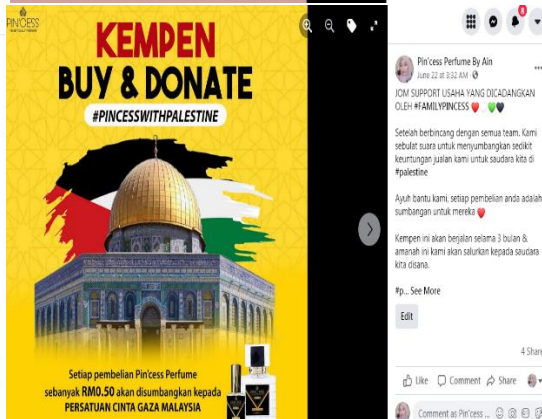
PIN'CESS

KEMPEN
BUY & DONATE
#PINCESSWITHPALESTINE

Setiap pembelian Pin'cess Perfume sebanyak RM0.50 akan disumbangkan kepada PERSATUAN CINTA GAZA MALAYSIA

Pin'cess Perfume By Ain
June 22 at 3:32 AM

JOM SUPPORT USAHA YANG DICADANGKAN OLEH #FAMILYPINCESS

Setelah berbincang dengan semua team. Kami sebulat suara untuk menyumbangkan sedikit keuntungan jualan kami untuk saudara kita di #palestine

Ayuh bantu kami. setiap pembelian anda adalah sumbangan untuk mereka

Kempen ini akan berjalan selama 3 bulan & amanah ini kami akan salurkan kepada saudara kita disana.

#p... See More

Edit

4 Share

Like Comment Share

Comment as Pin'cess ...

8